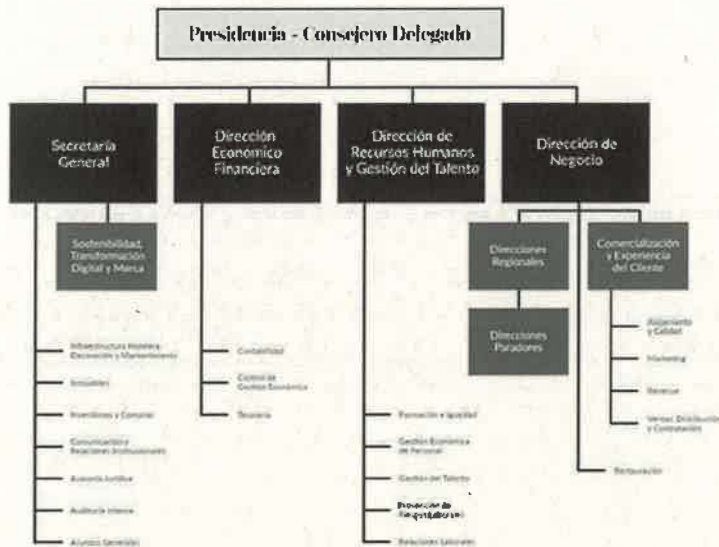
Presidencia - Consejero Delegado

Secretaría General

Dirección Económico Financiera

Dirección de Recursos Humanos y Gestión del Talento

Dirección de Negocio

Sostenibilidad, Transformación Digital y Marca

Infraestructura Hotelera, Decoración y Mantenimiento

Inmuebles

Inversiones y Compras

Comunicación y Relaciones Institucionales

Asesoría Jurídica

Auditoría Interna

Asuntos Generales

Contabilidad

Control de Gestión Económica

Tesorería

Formación e Igualdad

Gestión Económica de Personal

Gestión del Talento

Prevención de Riesgos Laborales

Relaciones Laborales

Direcciones Regionales

Direcciones Paradores

Comercialización y Experiencia del Cliente

Alojamiento y Calidad

Marketing

Revenue

Ventas, Distribución y Contratación

Restauración